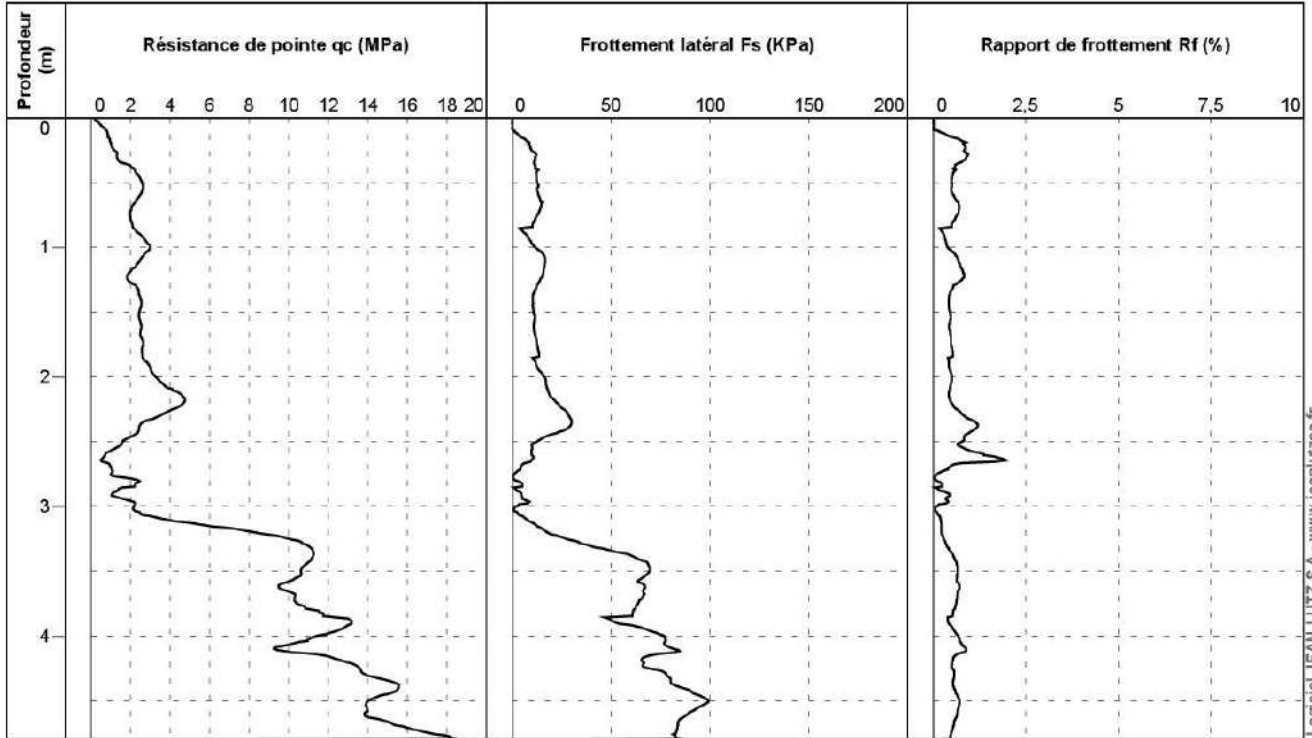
Profondeur (m)

Résistance de pointe qc (MPa)

0 2 4 6 8 10 12 14 16 18 20

Frottement latéral Fs (KPa)

0 50 100 150 200

Rapport de frottement Rf (%)

0 2,5 5 7,5 10

0
1
2
3
4

Logiciel JEAN LUTZ S.A. - www.jeanlutzsa.fr